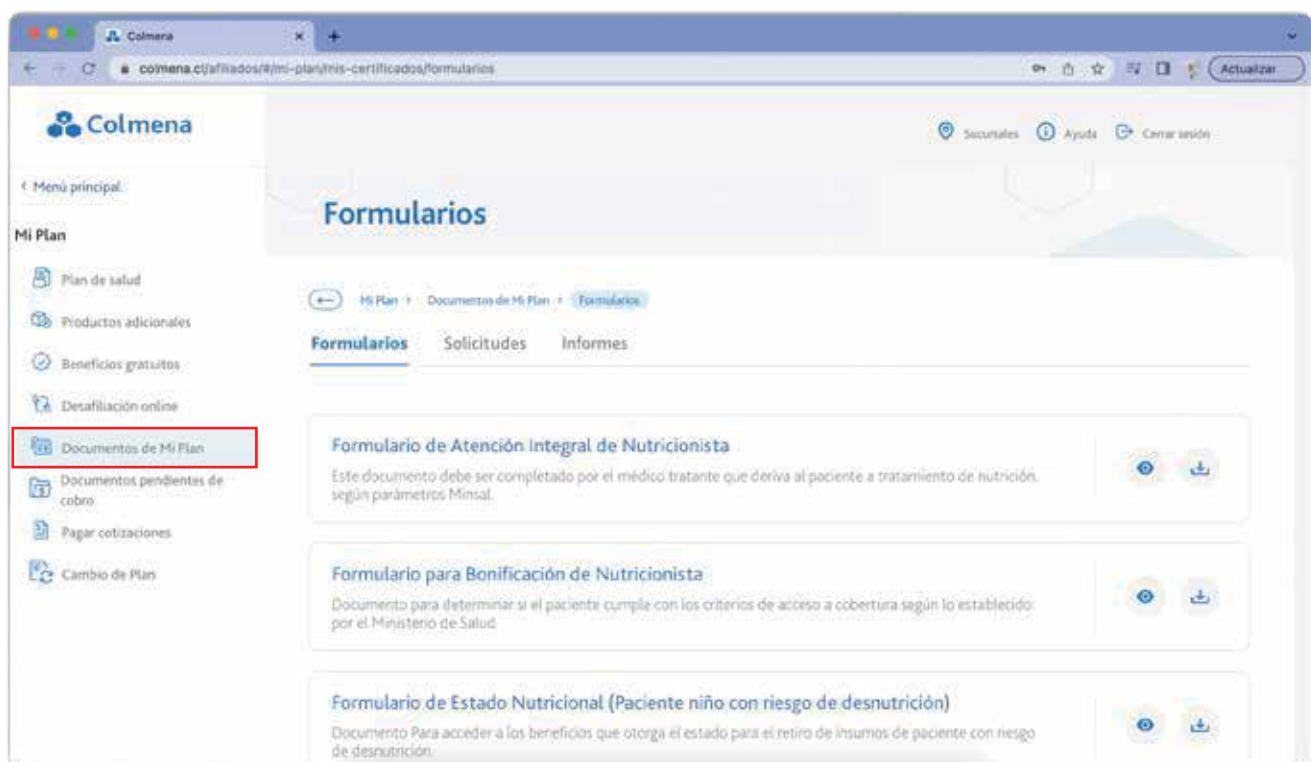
Colmena
colmena.cl/afiliados/#/mi-plan/mis-certificados/formularios
Actualizar

Colmena

Sucursales Ayuda Cerrar sesión

‹ Menú principal

Mi Plan

Plan de salud
Productos adicionales
Beneficios gratuitos
Desafiliación online
Documentos de Mi Plan
Documentos pendientes de cobro
Pagar cotizaciones
Cambio de Plan

Formularios

Mi Plan › Documentos de Mi Plan › Formularios

Formularios Solicitudes Informes

Formulario de Atención Integral de Nutricionista
Este documento debe ser completado por el médico tratante que deriva al paciente a tratamiento de nutrición, según parámetros Minsal.

Formulario para Bonificación de Nutricionista
Documento para determinar si el paciente cumple con los criterios de acceso a cobertura según lo establecido por el Ministerio de Salud.

Formulario de Estado Nutricional (Paciente niño con riesgo de desnutrición)
Documento Para acceder a los beneficios que otorga el estado para el retiro de insumos de paciente con riesgo de desnutrición.